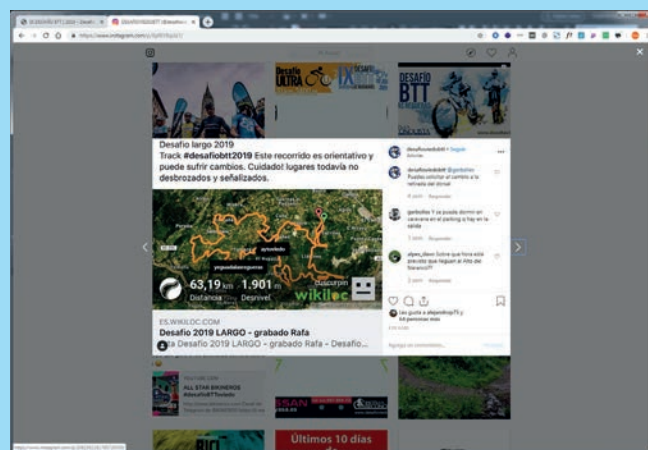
Desafío largo 2019
Track #desafiobtt2019 Este recorrido es orientativo y puede sufrir cambios. Cuidado! lugares todavía no desbrozados y señalizados.

63,19 km 1.901 m
Distancia Desnivel
wikiloc

ES.WIKILOC.COM
Desafío 2019 LARGO - grabado Rafa
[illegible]a Desafío 2019 LARGO - grabado Rafa - Desafío...

Desafío ULTRA
Desafío BTT

Últimos 10 días

desafiotodobtt • Seguir
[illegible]
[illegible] Pueden colocar el cambio a la retirada del dorsal
gerbolter Y se puede dormir en caravana en el parking o hay en la salida
alyan_dani Sobre que hora está previsto que lleguen al Alto del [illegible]?
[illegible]
Agrega un comentario...